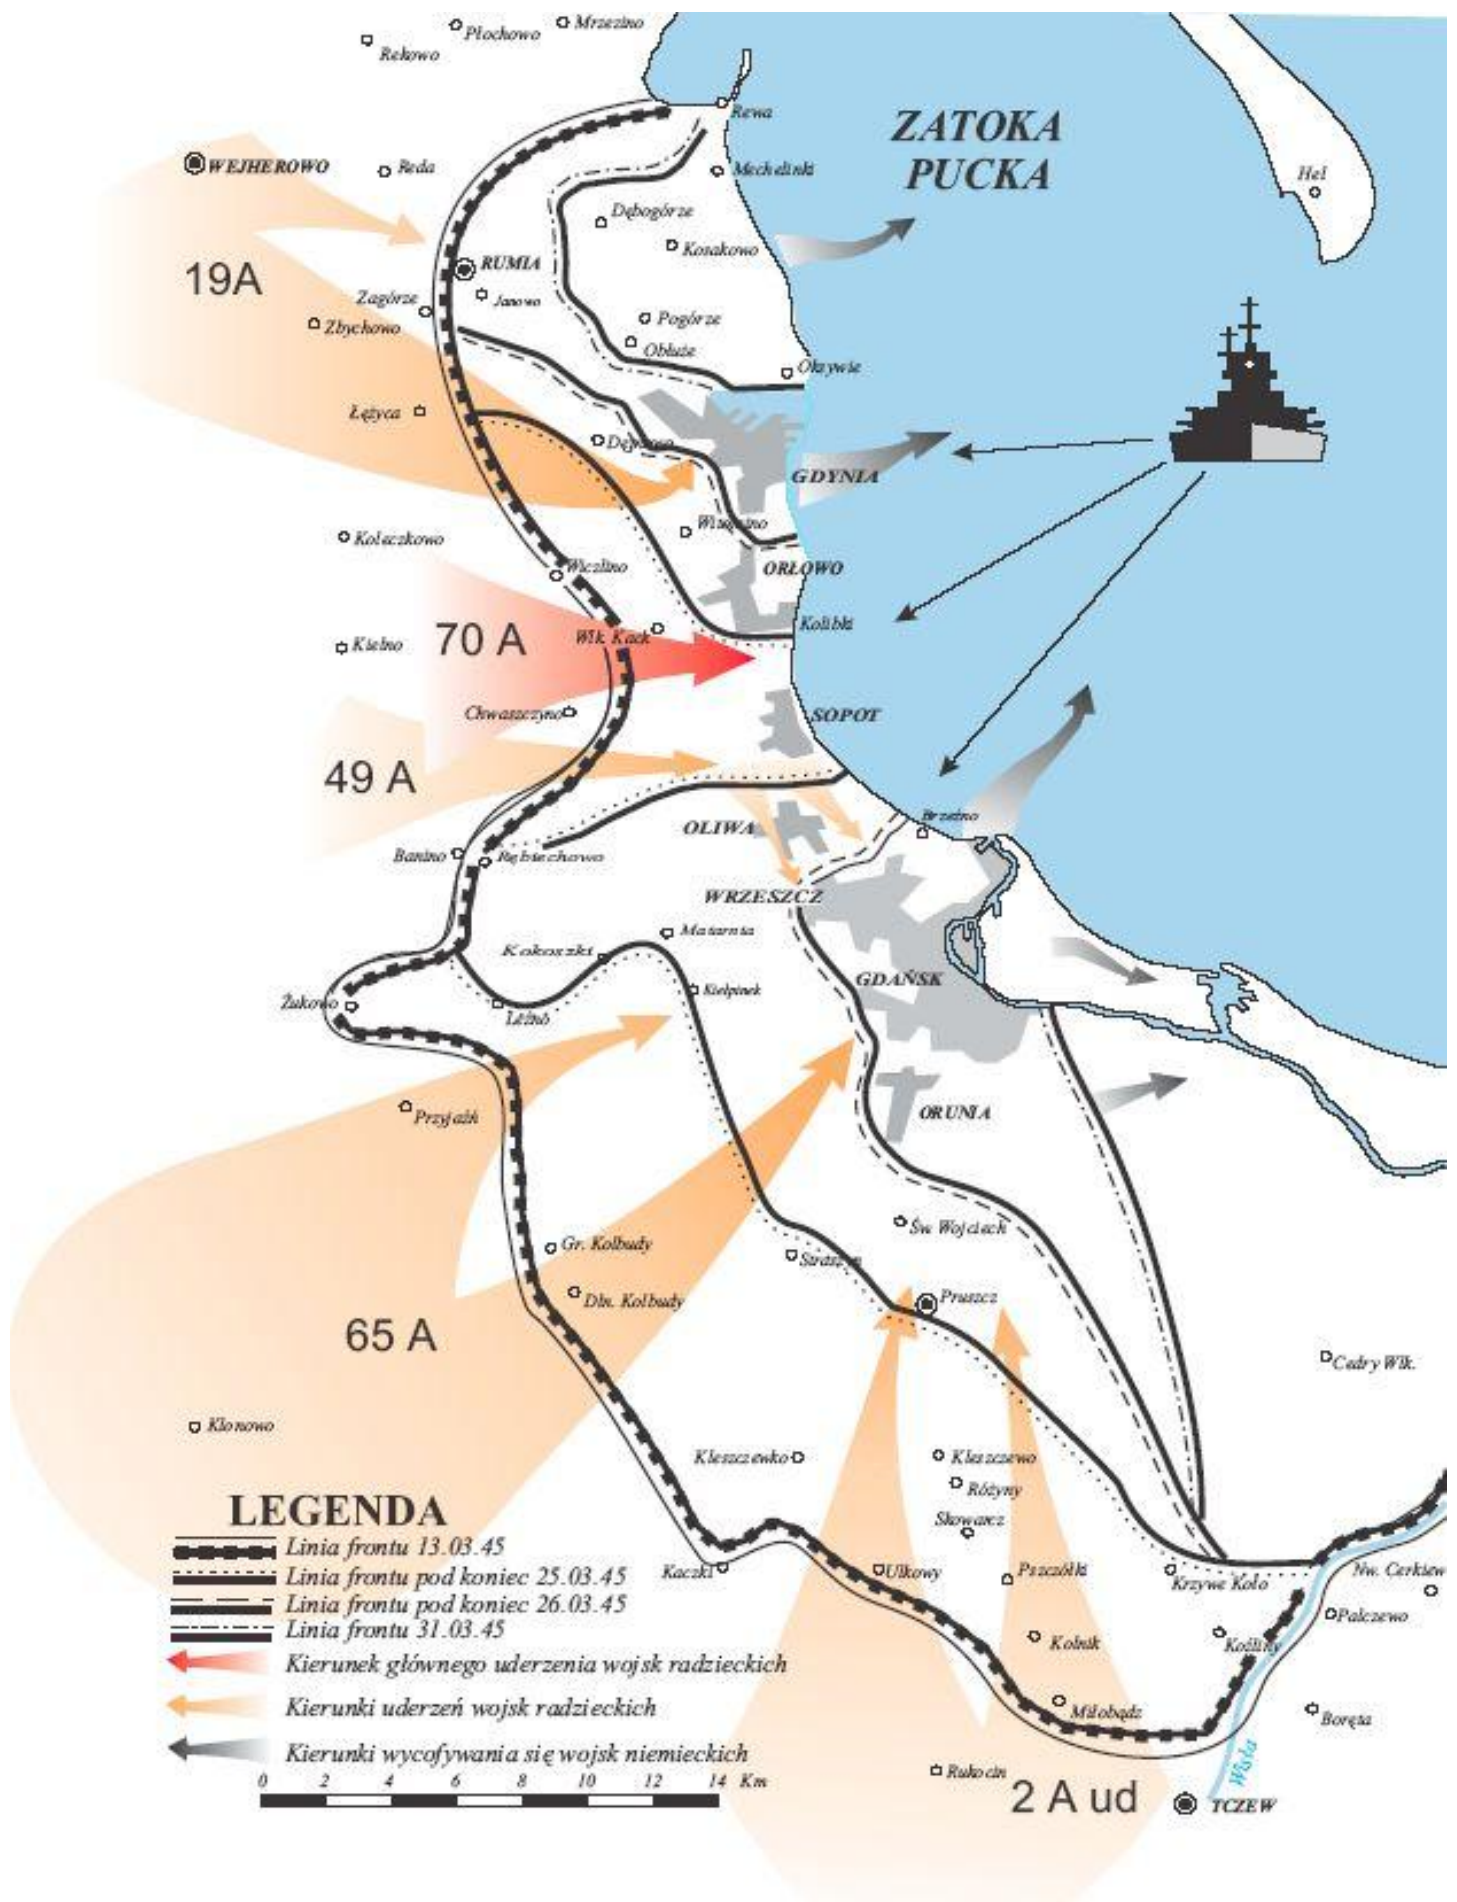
Płochowo
Mrzezino
Rekowo
Rewa
ZATOKA PUCKA
WEJHEROWO
Reda
Mechelinki
Hel
Dębogórze
Kosakowo
19A
RUMIA
Zagórze
Janowo
Zbychowo
Pogórze
Obluże
Oksywie
Łężyca
Dębogórze
GDYNIA
Wiczlino
Koleczkowo
Wiczlino
ORŁOWO
Kolibki
70 A
Wlk. Kack
Kielno
Chwaszczyno
SOPOT
49 A
Brzeźno
OLIWA
Banino
Rębiechowo
WRZESZCZ
Kokoszki
Matarnia
GDAŃSK
Żukowo
Leźno
Kiełpinek
Przyjaźń
ORUNIA
Św. Wojciech
Gr. Kolbudy
Straszyn
Pruszcz
Dln. Kolbudy
65 A
Cedry Wlk.
Klonowo
Kleszczewko
Kleszczewo
Różyny
Skowarcz
LEGENDA
Linia frontu 13.03.45
Linia frontu pod koniec 25.03.45
Linia frontu pod koniec 26.03.45
Linia frontu 31.03.45
Kierunek głównego uderzenia wojsk radzieckich
Kierunki uderzeń wojsk radzieckich
Kierunki wycofywania się wojsk niemieckich
Kaczki
Ulkowy
Pszczółki
Krzywe Koło
Nw. Cerkiew
Palczewo
Kolnik
Koźliny
Miłobądz
Borzęta
Wisła
Rukocin
0 2 4 6 8 10 12 14 Km
2 A ud
TCZEW